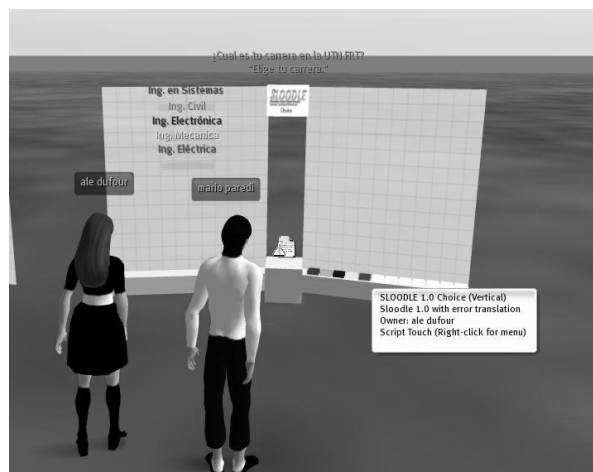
¿Cual es tu carrera en la UTN FRT?
"Elige tu carrera."

Ing. en Sistemas
Ing. Civil
Ing. Electrónica
Ing. Mecanica
Ing. Eléctrica

SLOODLE
Choice

ale dufour

mario paredi

SLOODLE 1.0 Choice (Vertical)
Sloodle 1.0 with error translation
Owner: ale dufour
Script Touch (Right-click for menu)